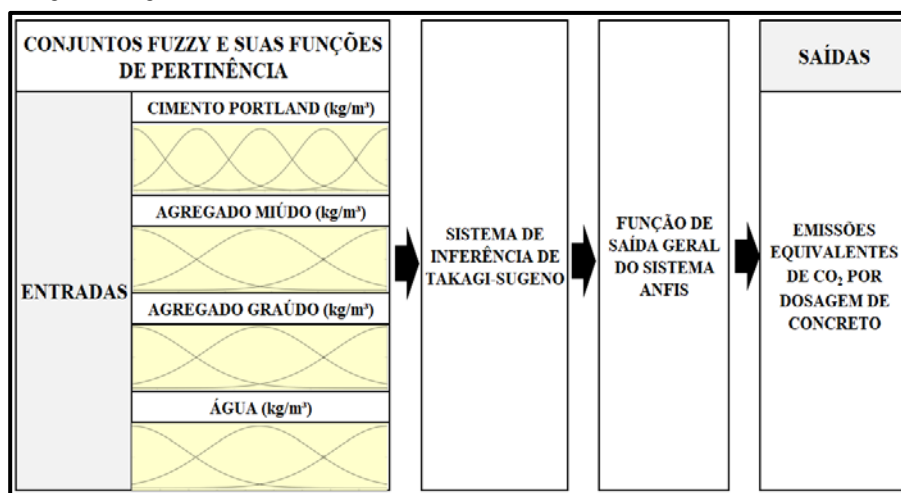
CONJUNTOS FUZZY E SUAS FUNÇÕES DE PERTINÊNCIA

ENTRADAS

CIMENTO PORTLAND (kg/m³)

AGREGADO MIÚDO (kg/m³)

AGREGADO GRAÚDO (kg/m³)

ÁGUA (kg/m³)

SISTEMA DE INFERÊNCIA DE TAKAGI-SUGENO

FUNÇÃO DE SAÍDA GERAL DO SISTEMA ANFIS

SAÍDAS

EMISSÕES EQUIVALENTES DE $CO_2$ POR DOSAGEM DE CONCRETO